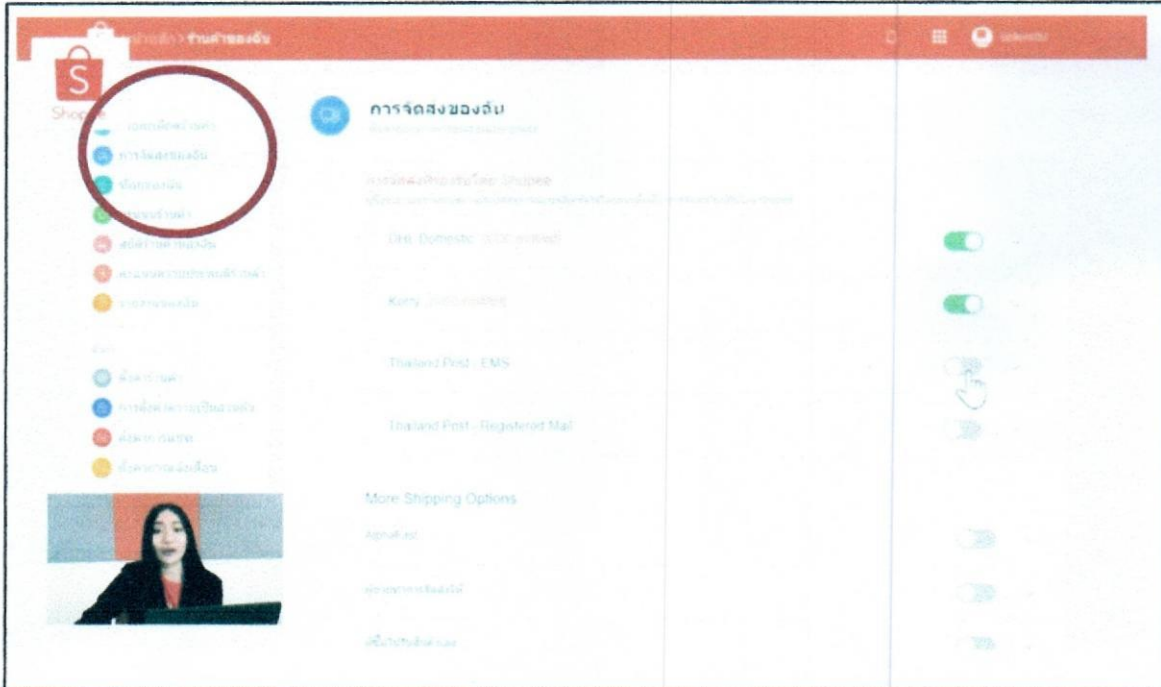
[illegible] > ร้านค้าของฉัน

Shopee

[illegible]

การจัดส่งของฉัน

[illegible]

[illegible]

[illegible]

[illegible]

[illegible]

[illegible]

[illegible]

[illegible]

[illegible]

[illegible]

การจัดส่งของฉัน

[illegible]

การจัดส่ง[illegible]โดย Shopee

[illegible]

DHL Domestic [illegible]

Kerry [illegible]

Thailand Post - EMS

Thailand Post - Registered Mail

More Shipping Options

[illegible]

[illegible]

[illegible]